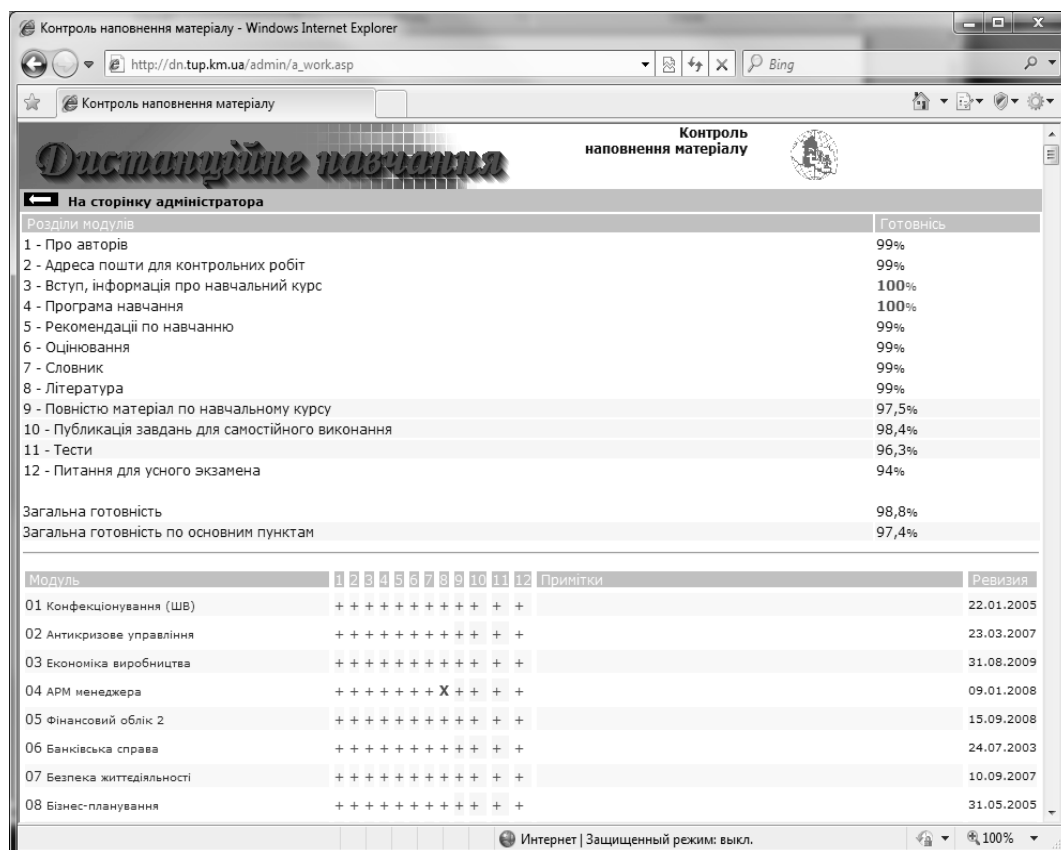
Контроль наповнення матеріалу - Windows Internet Explorer

http://dn.tup.km.ua/admin/a_work.asp

Bing

Контроль наповнення матеріалу

Дистанційне навчання

Контроль наповнення матеріалу

На сторінку адміністратора

| Розділи модулів | Готовність |
|---|---|
| 1 - Про авторів | 99% |
| 2 - Адреса пошти для контрольних робіт | 99% |
| 3 - Вступ, інформація про навчальний курс | 100% |
| 4 - Програма навчання | 100% |
| 5 - Рекомендації по навчанню | 99% |
| 6 - Оцінювання | 99% |
| 7 - Словник | 99% |
| 8 - Література | 99% |
| 9 - Повністю матеріал по навчальному курсу | 97,5% |
| 10 - Публікація завдань для самостійного виконання | 98,4% |
| 11 - Тести | 96,3% |
| 12 - Питання для усного экзамена | 94% |
| Загальна готовність | 98,8% |
| Загальна готовність по основним пунктам | 97,4% |

| Модуль | 1 | 2 | 3 | 4 | 5 | 6 | 7 | 8 | 9 | 10 | 11 | 12 | Примітки | Ревизия |
|---|---|---|---|---|---|---|---|---|---|---|---|---|---|---|
| 01 Конфекціонування (ШВ) | + | + | + | + | + | + | + | + | + | + | + | + | | 22.01.2005 |
| 02 Антикризове управління | + | + | + | + | + | + | + | + | + | + | + | + | | 23.03.2007 |
| 03 Економіка виробництва | + | + | + | + | + | + | + | + | + | + | + | + | | 31.08.2009 |
| 04 АРМ менеджера | + | + | + | + | + | + | + | X | + | + | + | + | | 09.01.2008 |
| 05 Фінансовий облік 2 | + | + | + | + | + | + | + | + | + | + | + | + | | 15.09.2008 |
| 06 Банківська справа | + | + | + | + | + | + | + | + | + | + | + | + | | 24.07.2003 |
| 07 Безпека життєдіяльності | + | + | + | + | + | + | + | + | + | + | + | + | | 10.09.2007 |
| 08 Бізнес-планування | + | + | + | + | + | + | + | + | + | + | + | + | | 31.05.2005 |

Интернет | Защищенный режим: выкл.

100%